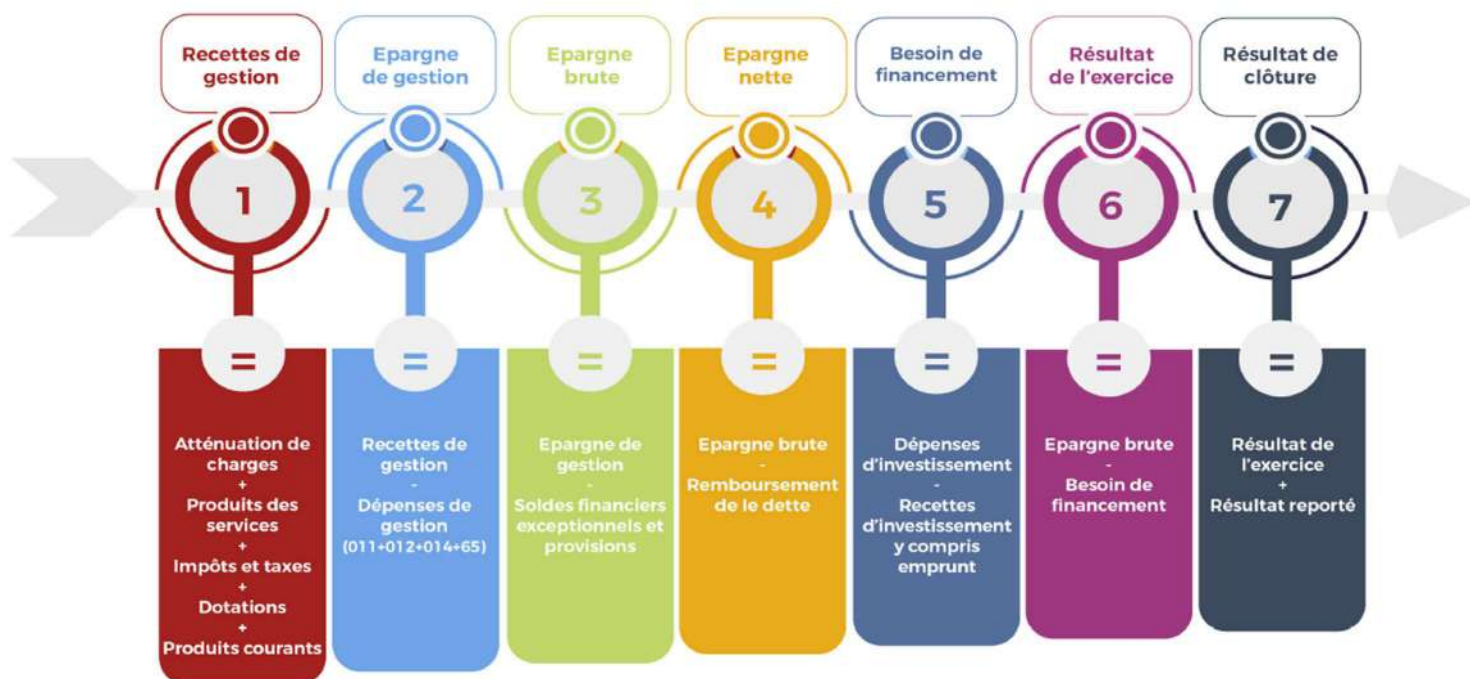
Recettes de gestion

1

=

Atténuation de charges
+
Produits des services
+
Impôts et taxes
+
Dotations
+
Produits courants

Epargne de gestion

2

=

Recettes de gestion
-
Dépenses de gestion
(011+012+014+65)

Epargne brute

3

=

Epargne de gestion
-
Soldes financiers exceptionnels et provisions

Epargne nette

4

=

Epargne brute
-
Remboursement de le dette

Besoin de financement

5

=

Dépenses d'investissement
-
Recettes d'investissement y compris emprunt

Résultat de l'exercice

6

=

Epargne brute
-
Besoin de financement

Résultat de clôture

7

=

Résultat de l'exercice
+
Résultat reporté